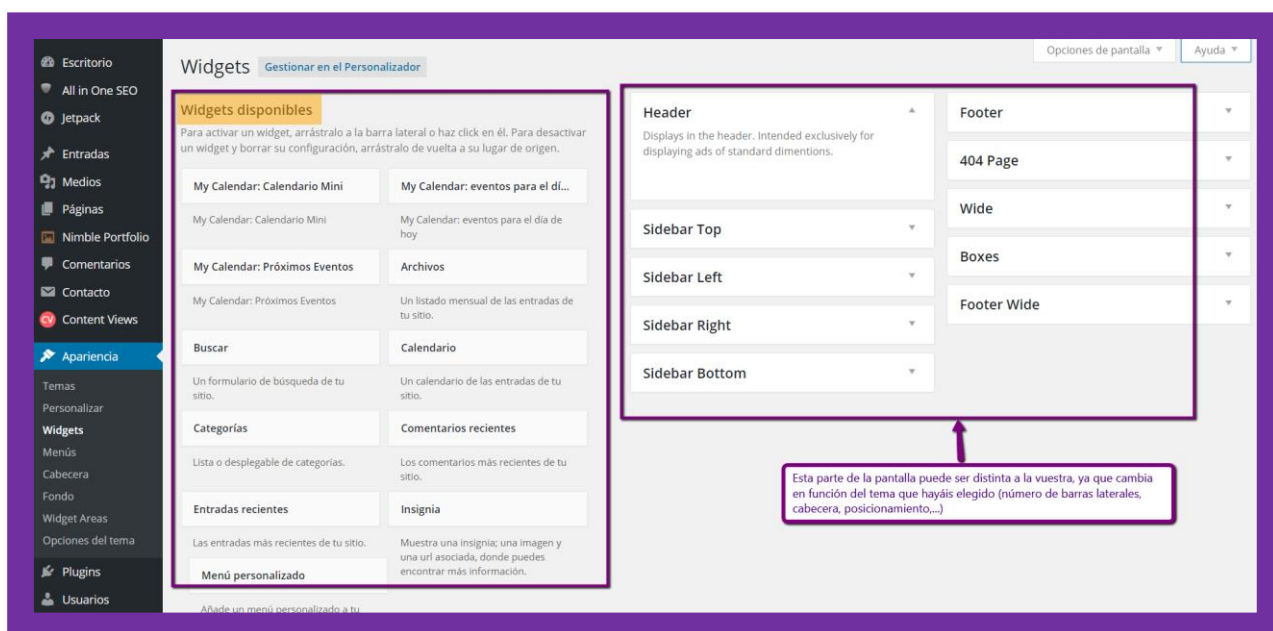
Escritorio
All in One SEO
Jetpack
Entradas
Medios
Páginas
Nimble Portfolio
Comentarios
Contacto
Content Views
Apariencia
Temas
Personalizar
Widgets
Menús
Cabecera
Fondo
Widget Areas
Opciones del tema
Plugins
Usuarios

Widgets Gestionar en el Personalizador

Opciones de pantalla ▼ Ayuda ▼

Widgets disponibles

Para activar un widget, arrástralo a la barra lateral o haz click en él. Para desactivar un widget y borrar su configuración, arrástralo de vuelta a su lugar de origen.

My Calendar: Calendario Mini
My Calendar: Calendario Mini

My Calendar: eventos para el dí...
My Calendar: eventos para el día de hoy

My Calendar: Próximos Eventos
My Calendar: Próximos Eventos

Archivos
Un listado mensual de las entradas de tu sitio.

Buscar
Un formulario de búsqueda de tu sitio.

Calendario
Un calendario de las entradas de tu sitio.

Categorías
Lista o desplegable de categorías.

Comentarios recientes
Los comentarios más recientes de tu sitio.

Entradas recientes
Las entradas más recientes de tu sitio.

Insignia
Muestra una insignia; una imagen y una url asociada, donde puedes encontrar más información.

Menú personalizado
Añade un menú personalizado a tu

Header
Displays in the header. Intended exclusively for displaying ads of standard dimentions.

Sidebar Top

Sidebar Left

Sidebar Right

Sidebar Bottom

Footer

404 Page

Wide

Boxes

Footer Wide

Esta parte de la pantalla puede ser distinta a la vuestra, ya que cambia en función del tema que hayáis elegido (número de barras laterales, cabecera, posicionamiento,...)